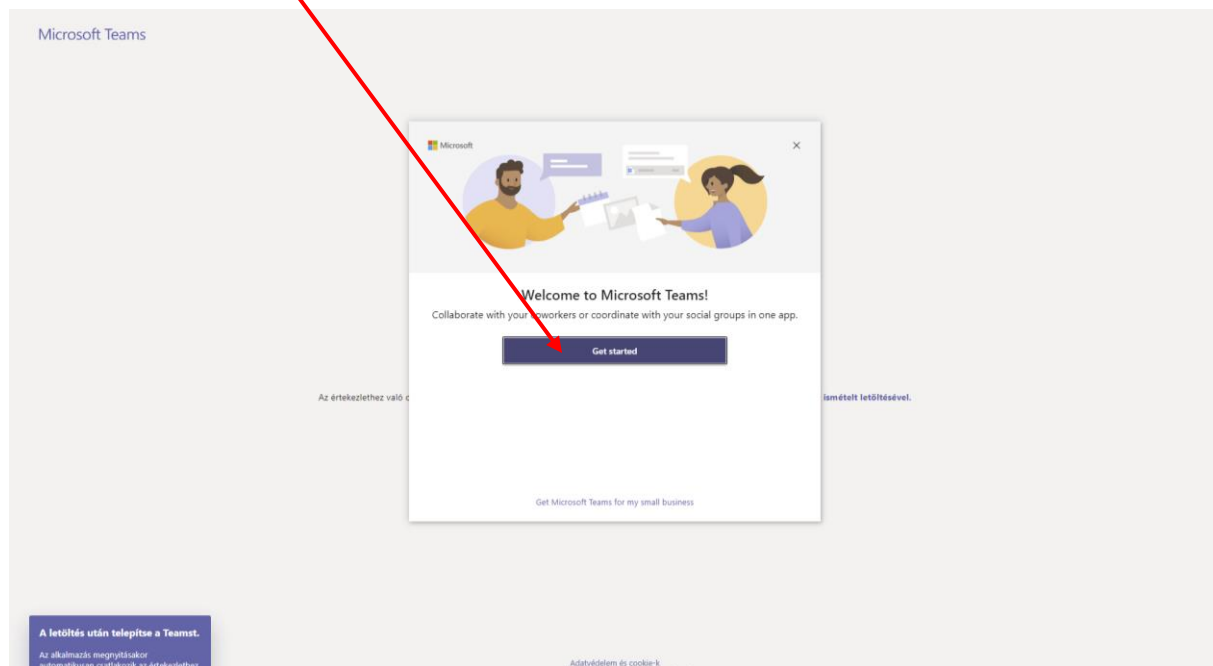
Microsoft Teams

Microsoft

Welcome to Microsoft Teams!

Collaborate with your coworkers or coordinate with your social groups in one app.

Get started

Az értekezlethez való c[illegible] ismételt letöltésével.

Get Microsoft Teams for my small business

A letöltés után telepítse a Teamst.

Az alkalmazás megnyitásakor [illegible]

Adatvédelem és cookie-k